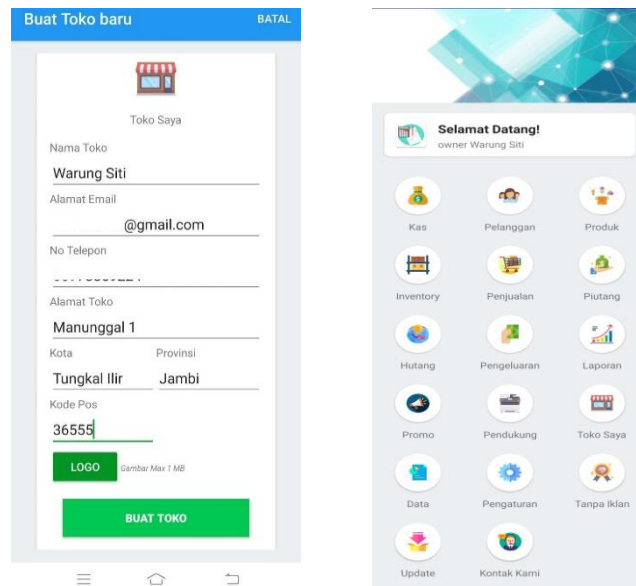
Buat Toko baru
BATAL

Toko Saya

Nama Toko
Warung Siti
Alamat Email
@gmail.com
No Telepon
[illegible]
Alamat Toko
Manunggal 1
Kota
Tungkal Ilir
Provinsi
Jambi
Kode Pos
36555

LOGO
Gambar Max 1 MB

BUAT TOKO

Selamat Datang!
owner Warung Siti

Kas
Pelanggan
Produk
Inventory
Penjualan
Piutang
Hutang
Pengeluaran
Laporan
Promo
Pendukung
Toko Saya
Data
Pengaturan
Tanpa Iklan
Update
Kontak Kami